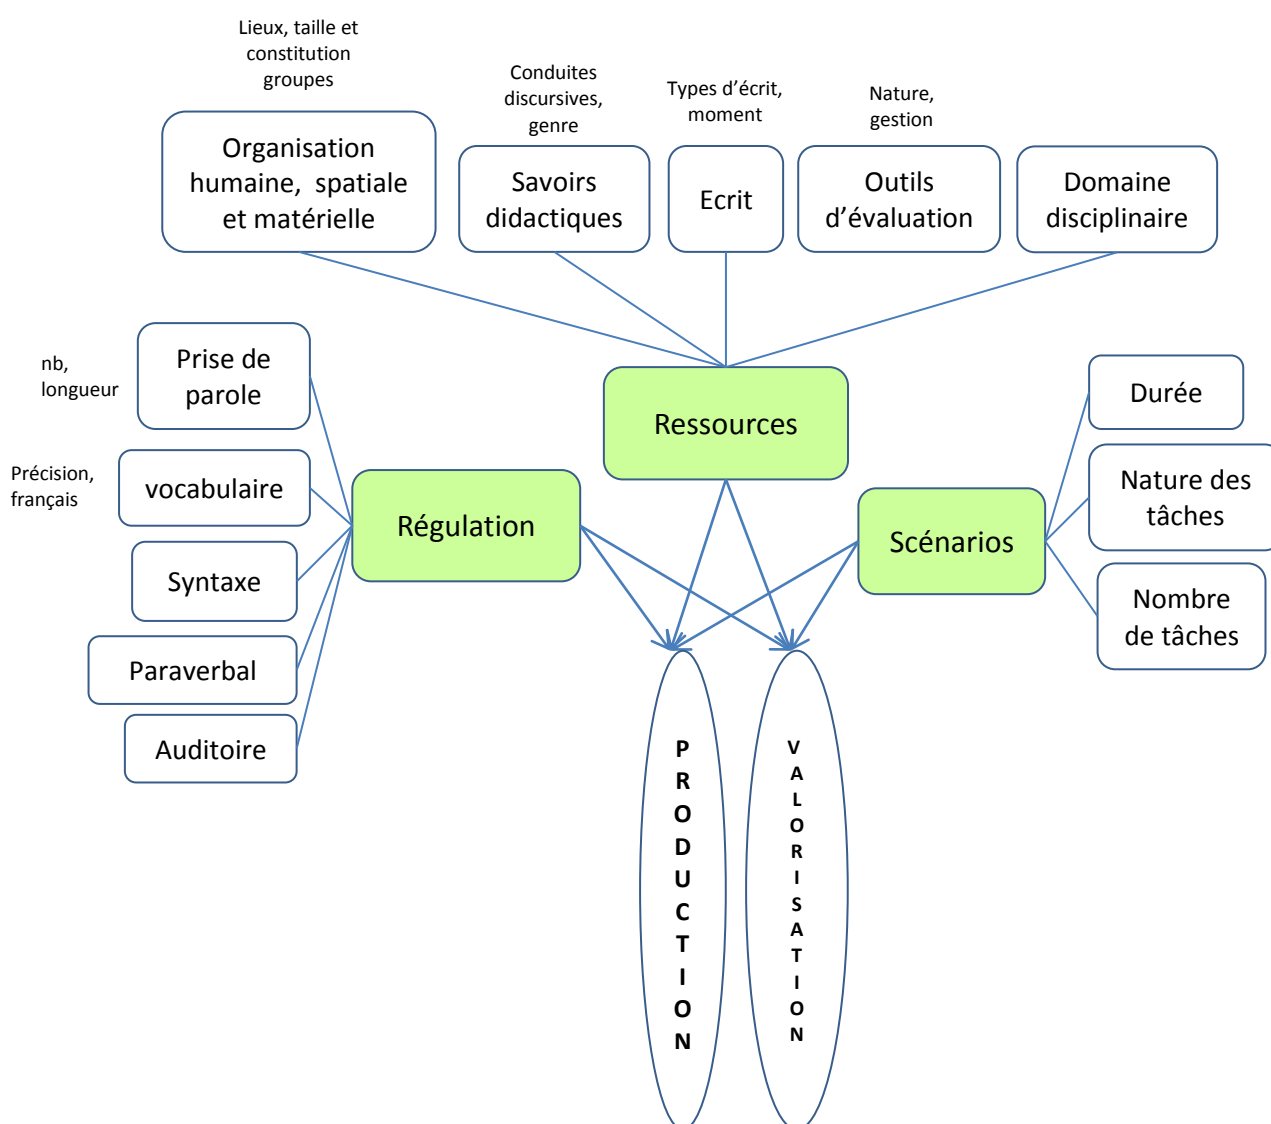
Lieux, taille et constitution groupes

Organisation humaine, spatiale et matérielle

Conduites discursives, genre

Savoirs didactiques

Types d'écrit, moment

Ecrit

Nature, gestion

Outils d'évaluation

Domaine disciplinaire

nb, longueur

Prise de parole

Précision, français

vocabulaire

Syntaxe

Paraverbal

Auditoire

Ressources

Régulation

Scénarios

Durée

Nature des tâches

Nombre de tâches

PRODUCTION

VALORISATION